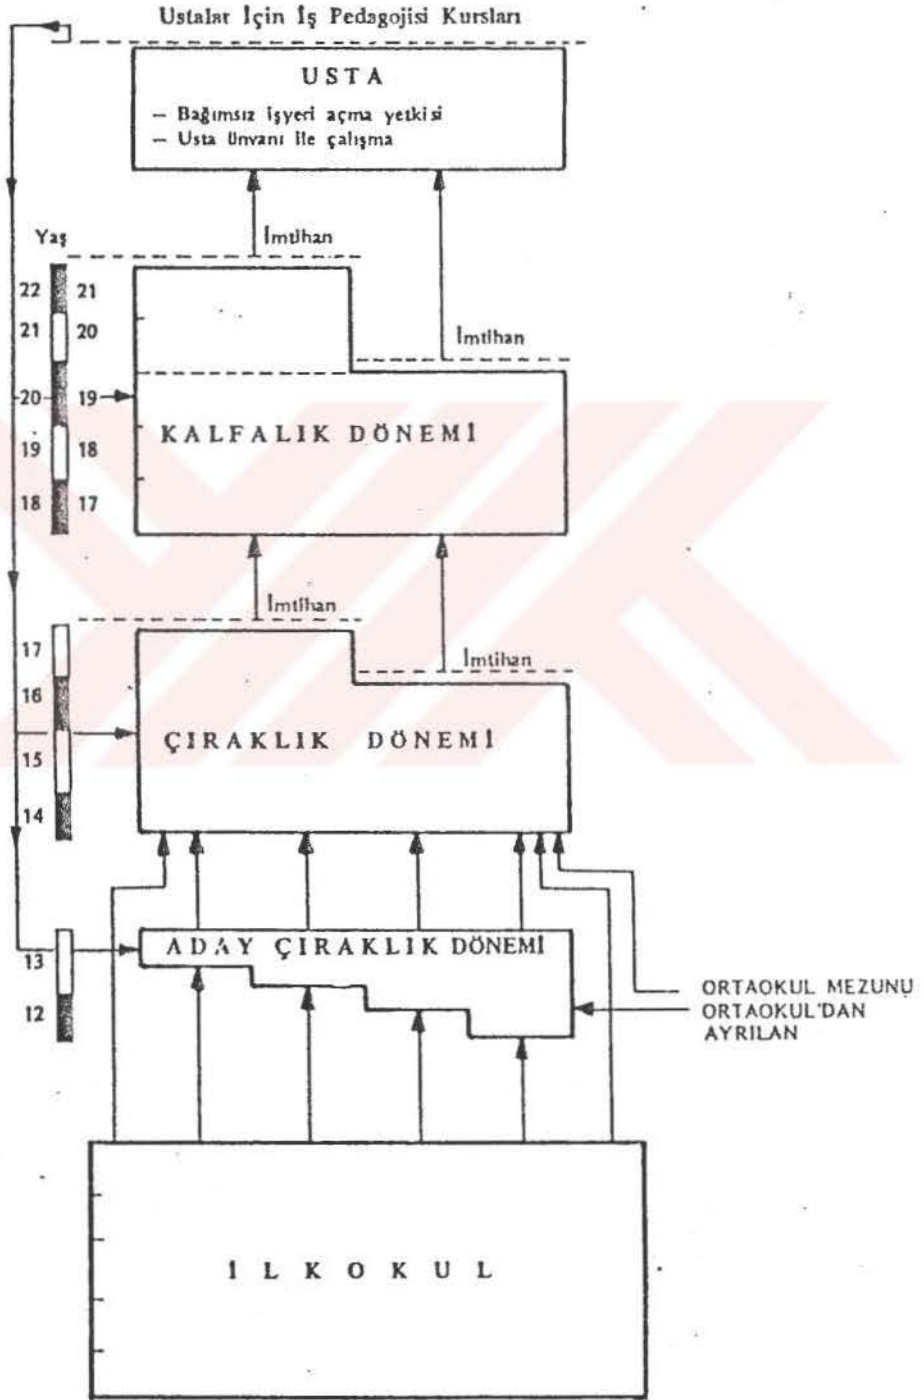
Ustalar İçin İş Pedagojisi Kursları

USTA
– Bağımsız işyeri açma yetkisi
– Usta ünvanı ile çalışma

İmtihan

Yaş

22 21
21 20
20 19
19 18
18 17

İmtihan

KALFALIK DÖNEMİ

İmtihan

İmtihan

17
16
15
14

ÇIRAKLIK DÖNEMİ

13
12

ADAY ÇIRAKLIK DÖNEMİ

ORTAOKUL MEZUNU
ORTAOKUL'DAN AYRILAN

İ L K O K U L